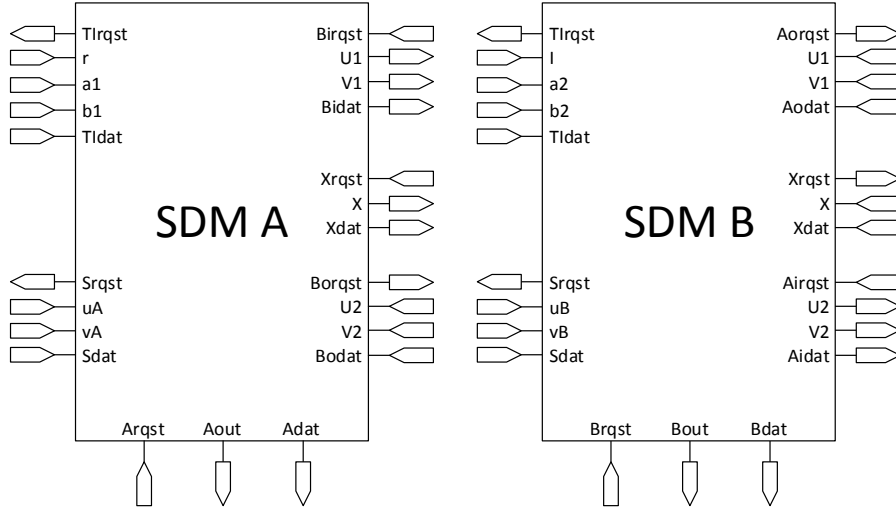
TIrqst
r
a1
b1
TIdat

Birqst
U1
V1
Bidat

Xrqst
X
Xdat

SDM A

Srqst
uA
vA
Sdat

Borqst
U2
V2
Bodat

Arqst
Aout
Adat

TIrqst
I
a2
b2
TIdat

Aorqst
U1
V1
Aodat

Xrqst
X
Xdat

SDM B

Srqst
uB
vB
Sdat

Airqst
U2
V2
Aidat

Brqst
Bout
Bdat